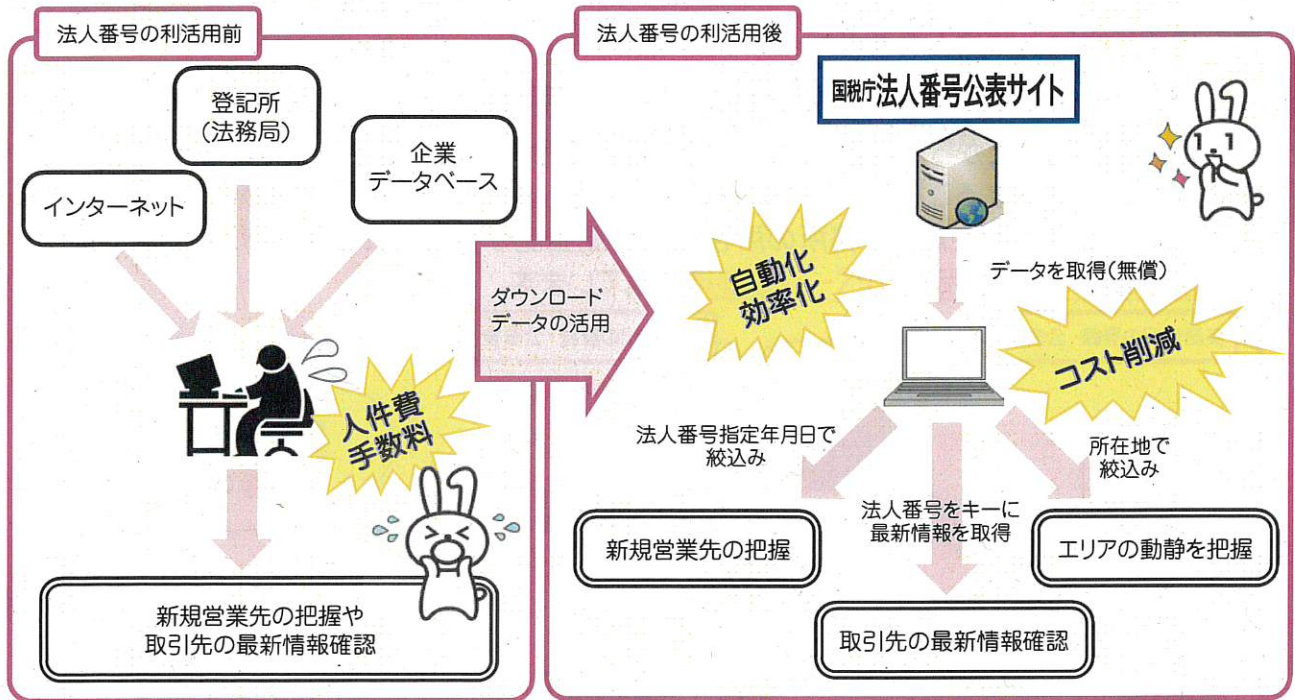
法人番号の利活用前

登記所
(法務局)

企業
データベース

インターネット

人件費
手数料

新規営業先の把握や
取引先の最新情報確認

ダウンロード
データの活用

法人番号の利活用後

国税庁法人番号公表サイト

自動化
効率化

データを取得(無償)

コスト削減

法人番号指定年月日で
絞込み

所在地で
絞込み

法人番号をキーに
最新情報を取得

新規営業先の把握

エリアの動静を把握

取引先の最新情報確認